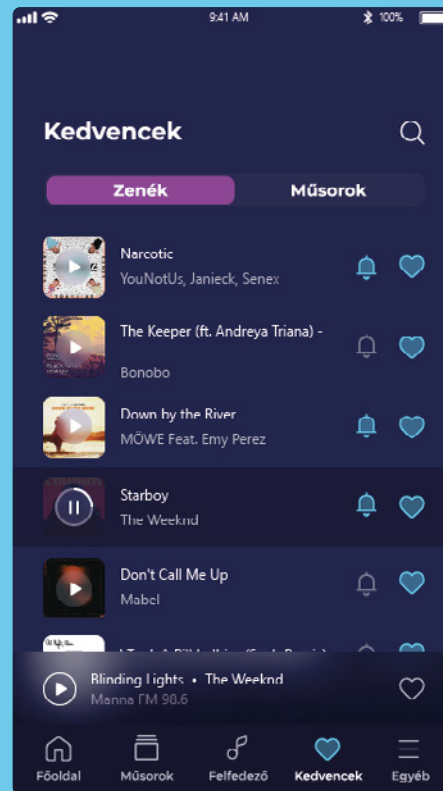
9:41 AM
100%

Kedvencek

Zenék
Műsorok

Narcotic
YouNotUs, Janieck, Senex

The Keeper (ft. Andreya Triana) -
Bonobo

Down by the River
MÖWE Feat. Emy Perez

Starboy
The Weeknd

Don't Call Me Up
Mabel

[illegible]

Blinding Lights • The Weeknd
Manna FM 90.6

Főoldal
Műsorok
Felfedező
Kedvencek
Egyéb